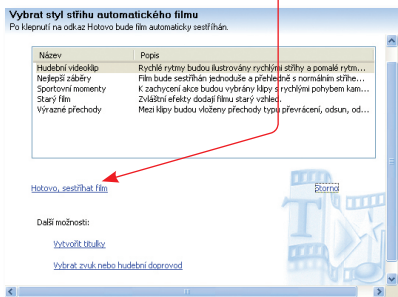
Vybrat styl střihu automatického filmu
Po klepnutí na odkaz Hotovo bude film automaticky sestříhán.

| Název | Popis |
|---|---|
| Hudební videoklip | Rychlé rytmy budou ilustrovány rychlými střihy a pomalé rytm... |
| Nejlepší záběry | Film bude sestříhán jednoduše a přehledně s normálním střihe... |
| Sportovní momenty | K zachycení akce budou vybrány klipy s rychlými pohybem kam... |
| Starý film | Zvláštní efekty dodají filmu starý vzhled. |
| Výrazné přechody | Mezi klipy budou vloženy přechody typu převrácení, odsun, od... |

Hotovo, sestříhat film

Storno

Další možnosti:

Vytvořit titulky

Vybrat zvuk nebo hudební doprovod